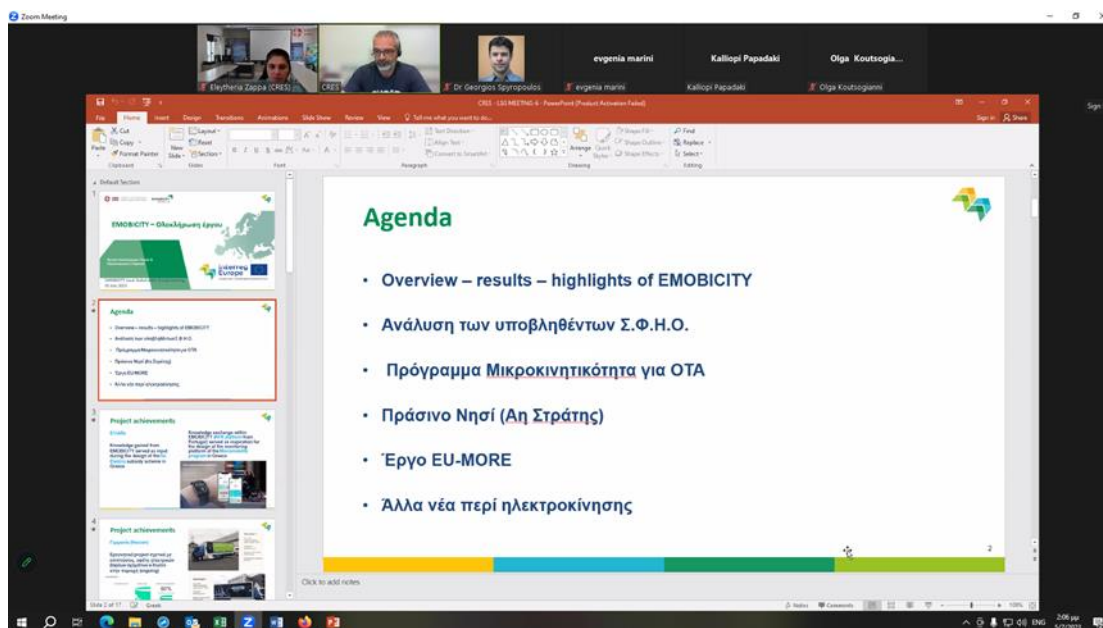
Zoom Meeting

Eleytheria Zappa (CRES)
CRES
Dr Georgios Spyropoulos
evgenia marini
evgenia marini
Kalliopi Papadaki
Kalliopi Papadaki
Olga Koutsogia...
Olga Koutsogianni

CRES - LSG MEETING 4 - PowerPoint (Product Activation Failed)

File Home Insert Design Transitions Animations Slide Show Review View Tell me what you want to do...

Sign in Share

Cut Copy Format Painter Paste Clipboard New Slide Layout Reset Section Slides Font Paragraph Drawing Editing Find Replace Select

Default Section

1
EMOBICITY – Ολοκλήρωση έργου

2
Agenda

3
Project achievements

4
Project achievements

Agenda

• Overview – results – highlights of EMOBICITY

• Ανάλυση των υποβληθέντων Σ.Φ.Η.Ο.

• Πρόγραμμα Μικροκινητικότητα για ΟΤΑ

• Πράσινο Νησί (Αη Στράτης)

• Έργο EU-MORE

• Άλλα νέα περί ηλεκτροκίνησης

2

Click to add notes

Slide 2 of 17 Greek

Notes Comments 100%

ENG 2:06 μμ